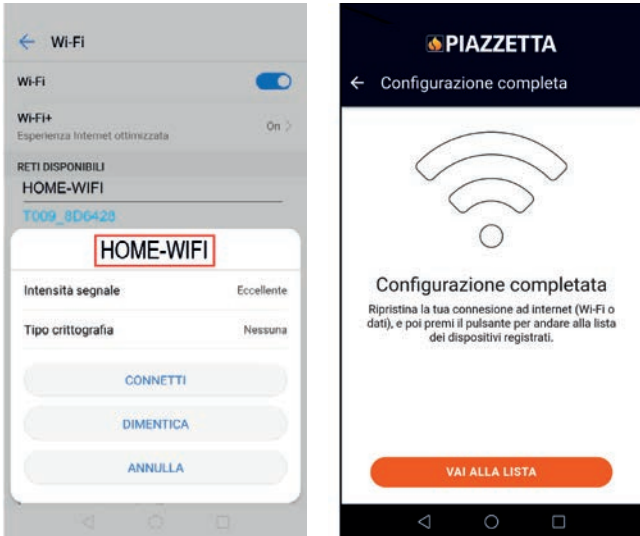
Wi-Fi

Wi-Fi

Wi-Fi+
Esperienza Internet ottimizzata
On

RETI DISPONIBILI
HOME-WIFI
T009_8D6428

HOME-WIFI

Intensità segnale Eccellente

Tipo crittografia Nessuna

CONNETTI

DIMENTICA

ANNULLA

PIAZZETTA

Configurazione completa

Configurazione completata

Ripristina la tua connesione ad internet (Wi-Fi o dati), e poi premi il pulsante per andare alla lista dei dispositivi registrati.

VAI ALLA LISTA